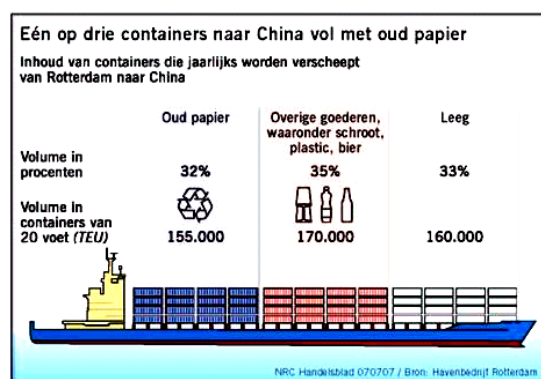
Eén op drie containers naar China vol met oud papier

Inhoud van containers die jaarlijks worden verscheept van Rotterdam naar China

|  | Oud papier | Overige goederen, waaronder schroot, plastic, bier | Leeg |
|---|---|---|---|
| Volume in procenten | 32% | 35% | 33% |
| Volume in containers van 20 voet *(TEU)* | 155.000 | 170.000 | 160.000 |

NRC Handelsblad 070707 / Bron: Havenbedrijf Rotterdam